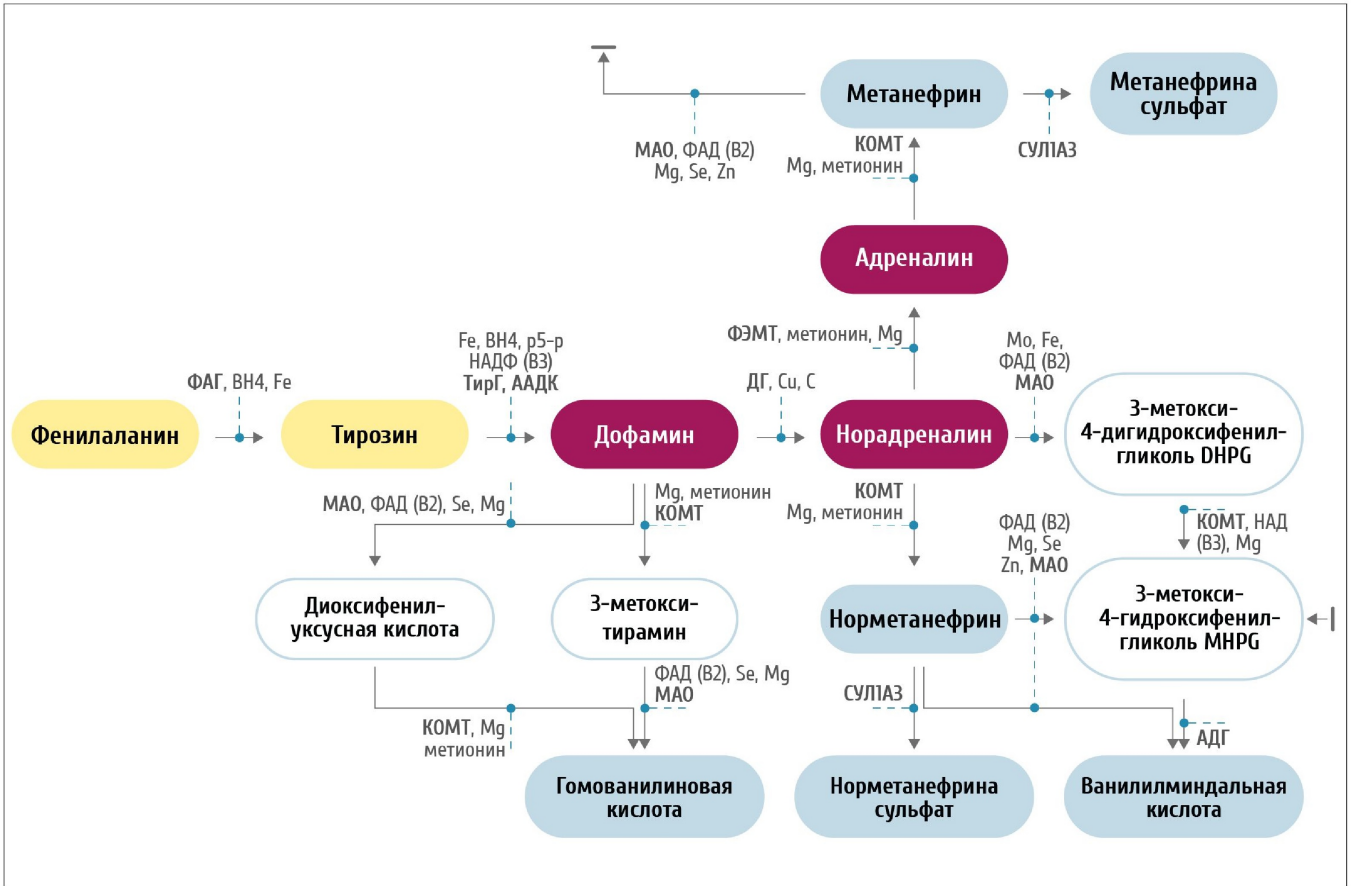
Метанефрин

Метанефрина сульфат

МАО, ФАД (В2) Mg, Se, Zn

КОМТ Mg, метионин

СУЛ1А3

Адреналин

ФЭМТ, метионин, Mg

Mo, Fe, ФАД (В2) МАО

ФАГ, ВН4, Fe

Fe, ВН4, p5-p НАДФ (В3) ТирГ, ААДК

ДГ, Cu, C

Фенилаланин

Тирозин

Дофамин

Норадреналин

3-метокси-4-дигидроксифенилгликоль DHPG

МАО, ФАД (В2), Se, Mg

Mg, метионин КОМТ

КОМТ Mg, метионин

ФАД (В2) Mg, Se Zn, МАО

КОМТ, НАД (В3), Mg

Диоксифенилуксусная кислота

3-метокситирамин

Норметанефрин

3-метокси-4-гидроксифенилгликоль MHPG

ФАД (В2), Se, Mg МАО

СУЛ1А3

КОМТ, Mg метионин

АДГ

Гомованилиновая кислота

Норметанефрина сульфат

Ванилилминдальная кислота